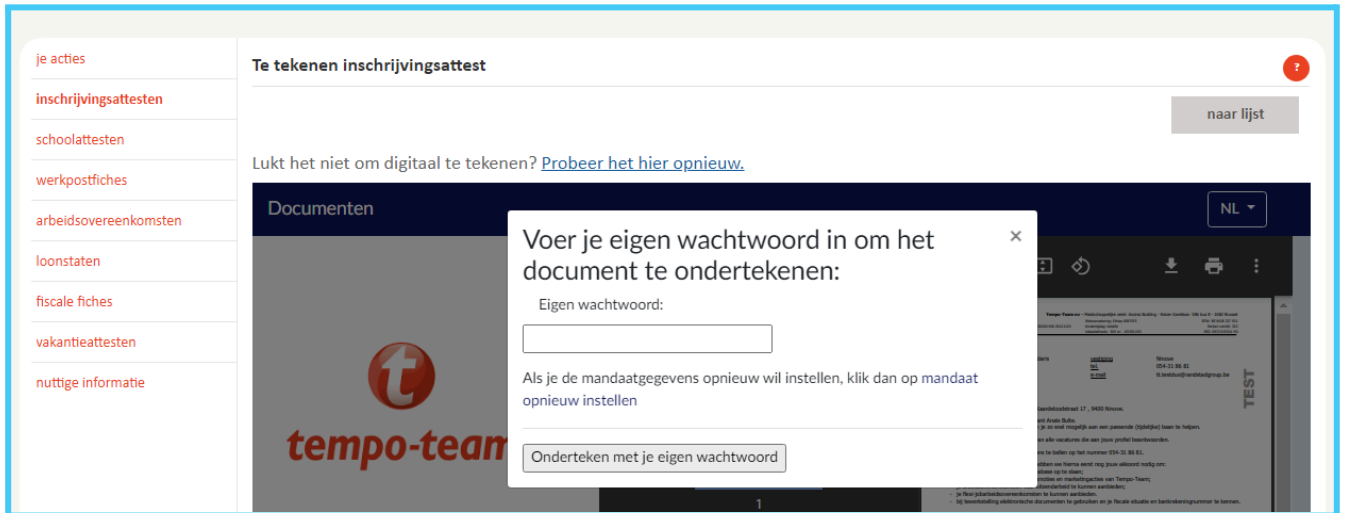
je acties
inschrijvingsattesten
schoolattesten
werkpostfiches
arbeidsovereenkomsten
loonstaten
fiscale fiches
vakantieattesten
nuttige informatie

Te tekenen inschrijvingsattest

?

naar lijst

Lukt het niet om digitaal te tekenen? Probeer het hier opnieuw.

Documenten

NL

Voer je eigen wachtwoord in om het document te ondertekenen:

×

Eigen wachtwoord:

Als je de mandaatgegevens opnieuw wil instellen, klik dan op mandaat opnieuw instellen

Onderteken met je eigen wachtwoord

tempo-team

TEST

1

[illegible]